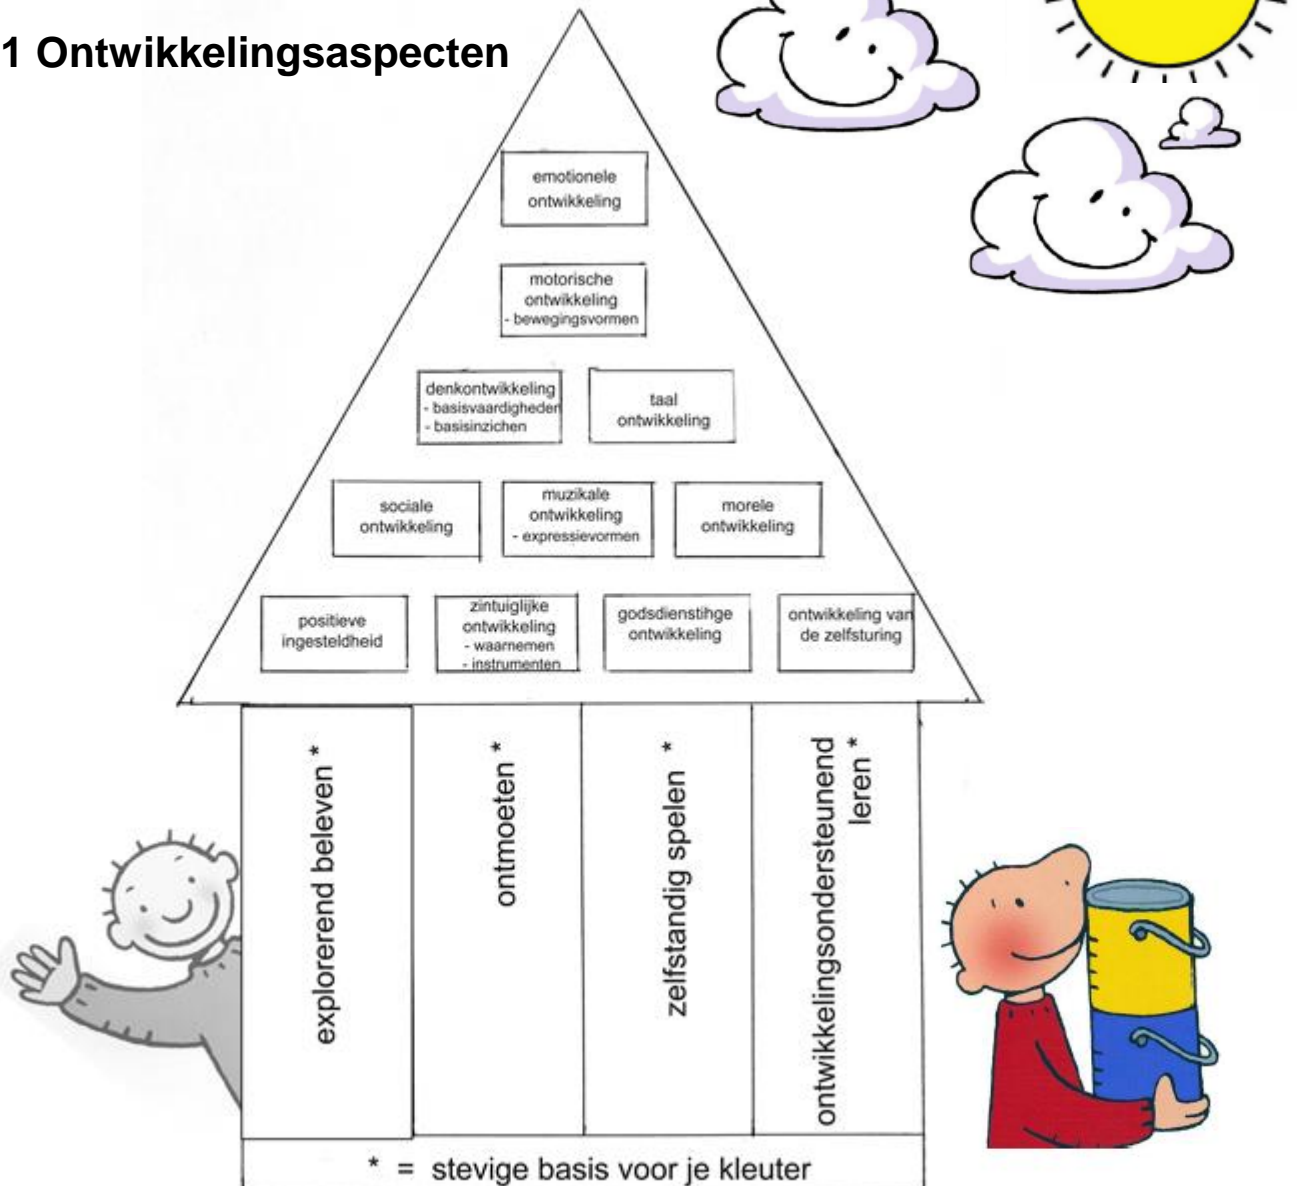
1 Ontwikkelingsaspecten

emotionele ontwikkeling

motorische ontwikkeling
- bewegingsvormen

denkontwikkeling
- basisvaardigheden
- basisinzichten

taal ontwikkeling

sociale ontwikkeling

muzikale ontwikkeling
- expressievormen

morele ontwikkeling

positieve ingesteldheid

zintuiglijke ontwikkeling
- waarnemen
- instrumenten

godsdienstihge ontwikkeling

ontwikkeling van de zelfsturing

explorerend beleven *

ontmoeten *

zelfstandig spelen *

ontwikkelingsondersteunend leren *

* = stevige basis voor je kleuter